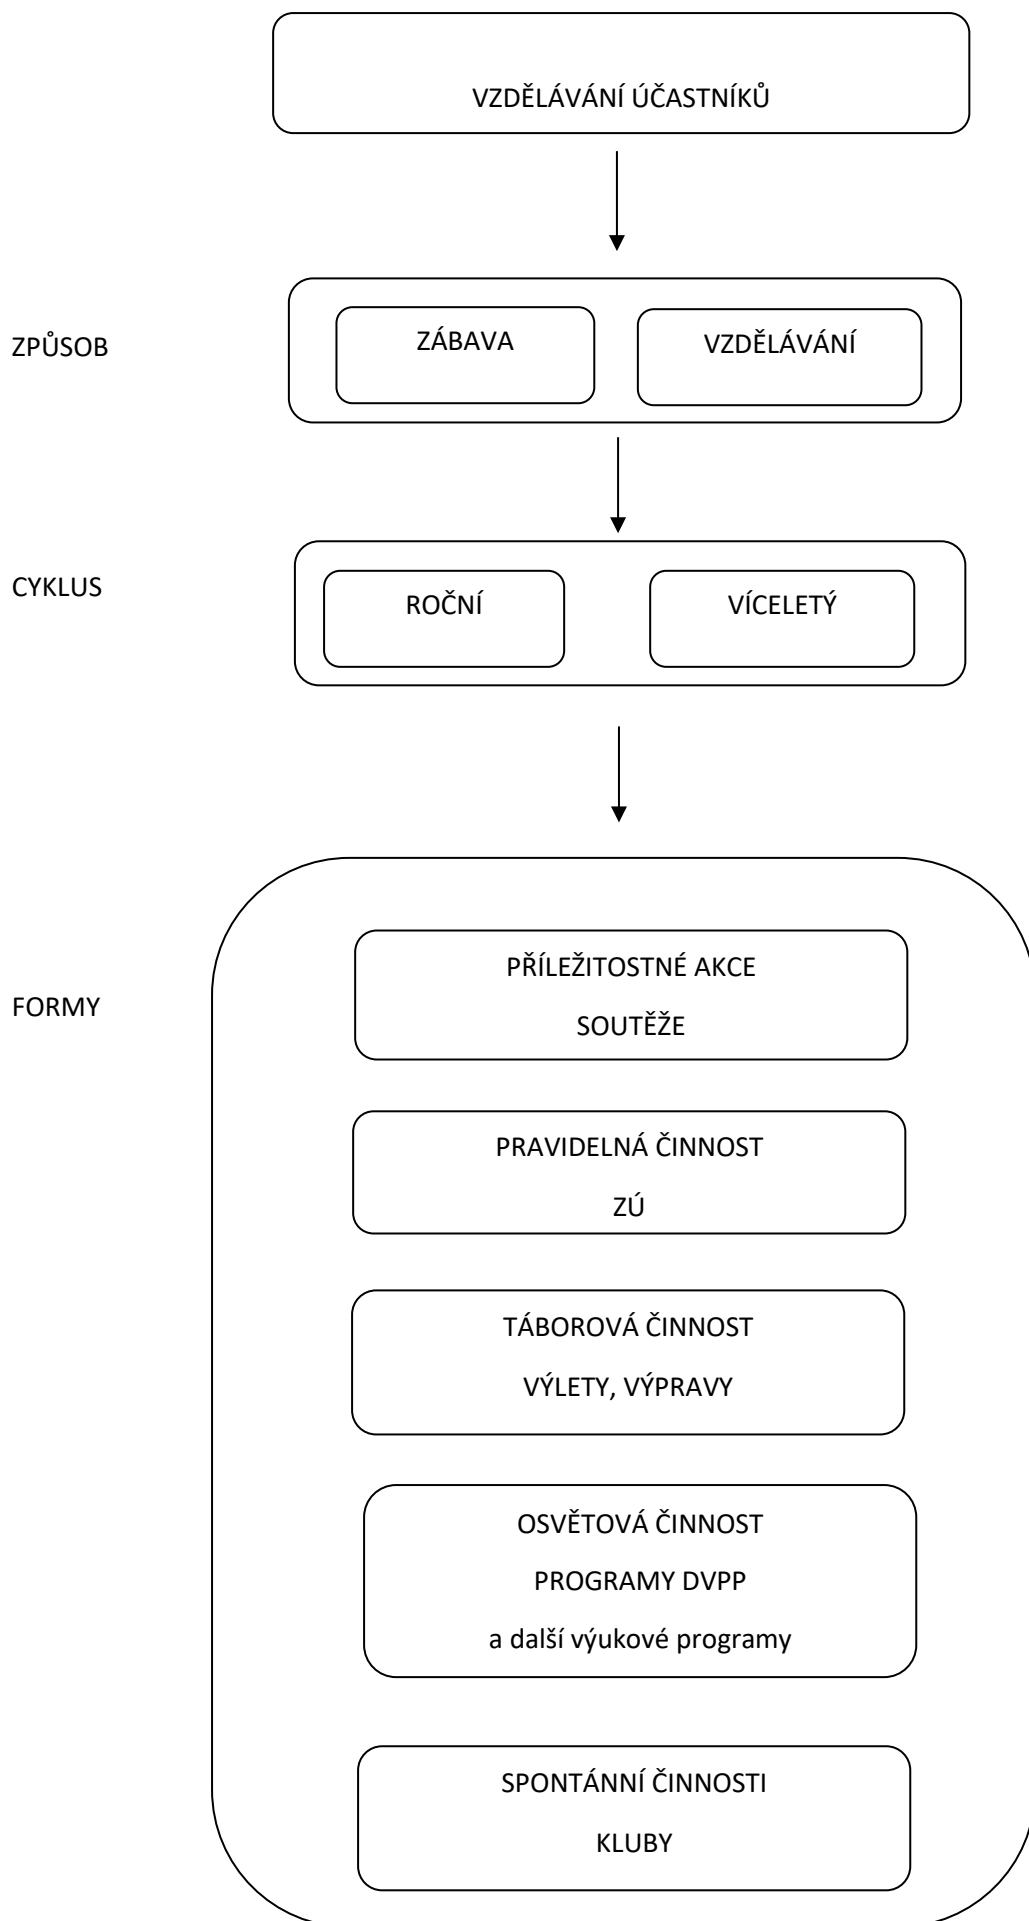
VZDĚLÁVÁNÍ ÚČASTNÍKŮ

ZPŮSOB

ZÁBAVA

VZDĚLÁVÁNÍ

CYKLUS

ROČNÍ

VÍCELETÝ

FORMY

PŘÍLEŽITOSTNÉ AKCE
SOUTĚŽE

PRAVIDELNÁ ČINNOST
ZÚ

TÁBOROVÁ ČINNOST
VÝLETY, VÝPRAVY

OSVĚTOVÁ ČINNOST
PROGRAMY DVPP
a další výukové programy

SPONTÁNNÍ ČINNOSTI
KLUBY